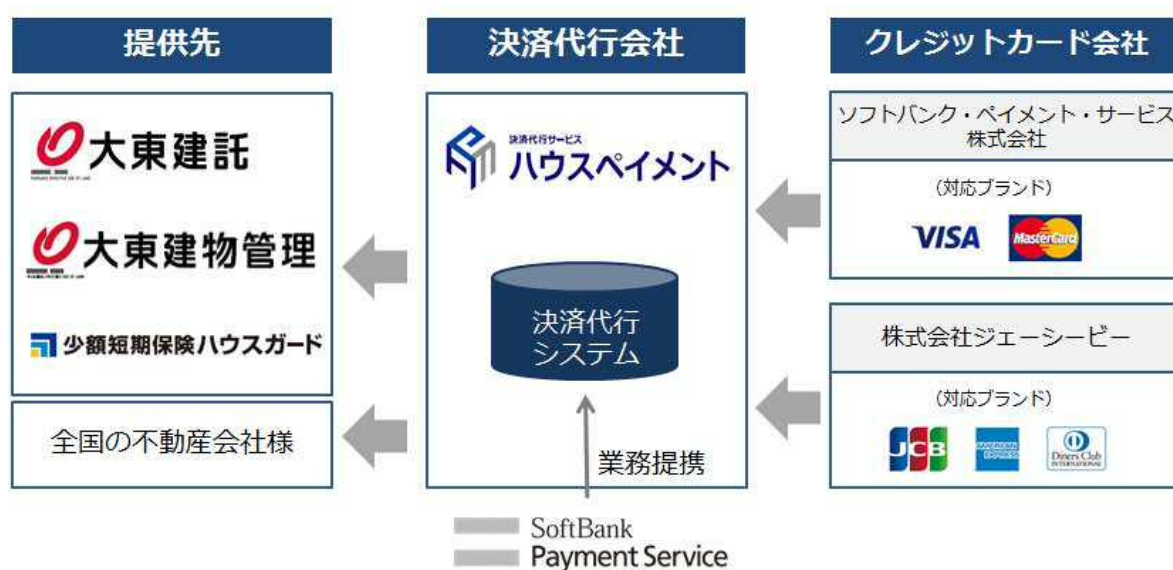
提供先

決済代行会社

クレジットカード会社

大東建託

大東建物管理

少額短期保険ハウスガード

全国の不動産会社様

決済代行サービス
ハウスペイメント

決済代行
システム

業務提携

SoftBank
Payment Service

ソフトバンク・ペイメント・サービス株式会社

(対応ブランド)

VISA

MasterCard

株式会社ジェーシービー

(対応ブランド)

JCB

AMERICAN EXPRESS

Diners Club INTERNATIONAL